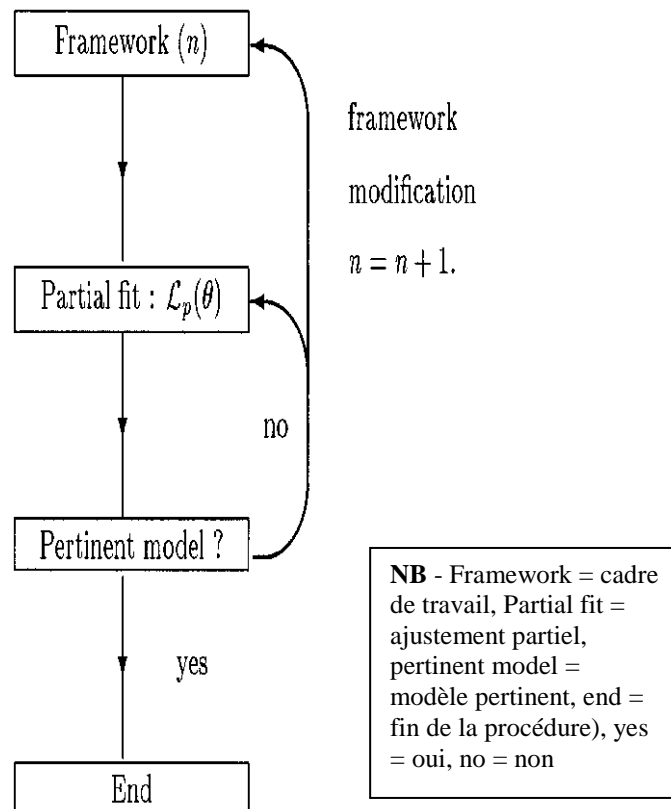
Framework $(n)$

framework

modification

$n = n + 1.$

Partial fit : $\mathcal{L}_p(\theta)$

no

Pertinent model ?

yes

End

**NB** - Framework = cadre de travail, Partial fit = ajustement partiel, pertinent model = modèle pertinent, end = fin de la procédure), yes = oui, no = non